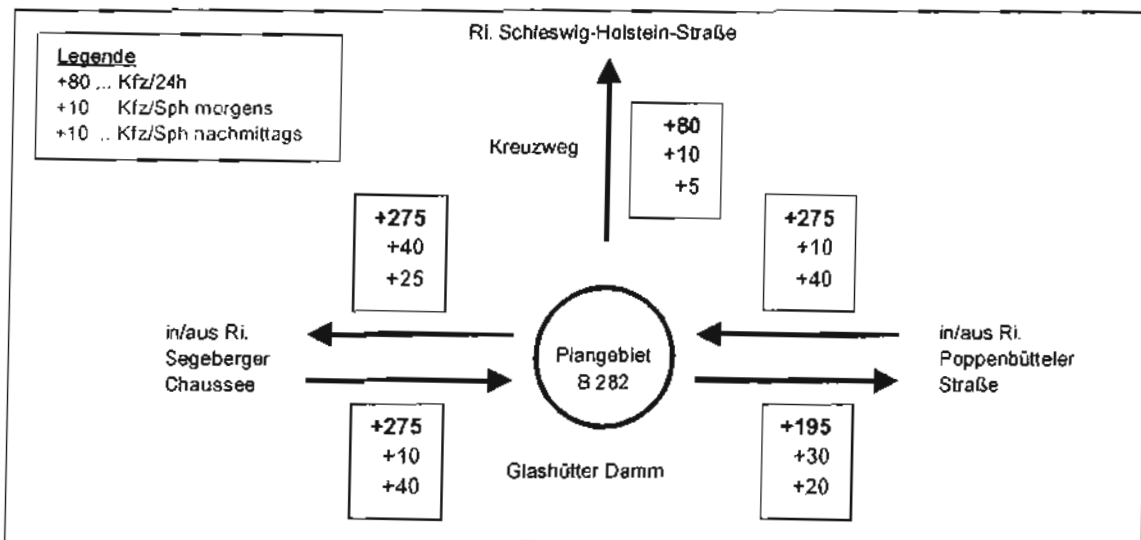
Legende
+80 ... Kfz/24h
+10 Kfz/Sph morgens
+10 .. Kfz/Sph nachmittags

Ri. Schleswig-Holstein-Straße

Kreuzweg

+80
+10
+5

+275
+40
+25

+275
+10
+40

in/aus Ri. Segeberger Chaussee

Plangebiet
B 282

in/aus Ri. Poppenbütteler Straße

+275
+10
+40

Glashütter Damm

+195
+30
+20